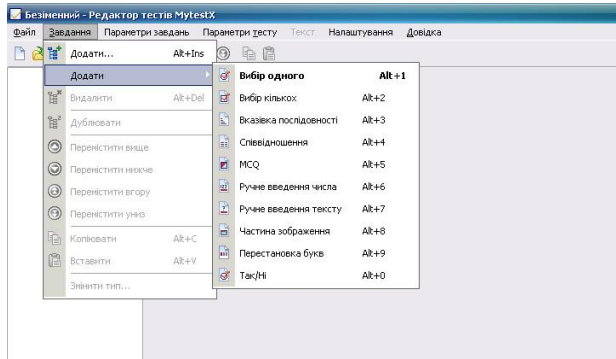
Безіменний - Редактор тестів MyTestX

Файл Завдання Параметри завдань Параметри тесту Текст Налаштування Довідка

Додати... Alt+Ins

Додати

Видалити Alt+Del

Дублювати

Перемістити вище

Перемістити нижче

Перемістити вгору

Перемістити униз

Копіювати Alt+C

Вставити Alt+V

Змінити тип...

Вибір одного Alt+1

Вибір кількох Alt+2

Вказівка послідовності Alt+3

Співвідношення Alt+4

MCQ Alt+5

Ручне введення числа Alt+6

Ручне введення тексту Alt+7

Частина зображення Alt+8

Перестановка букв Alt+9

Так/Ні Alt+0